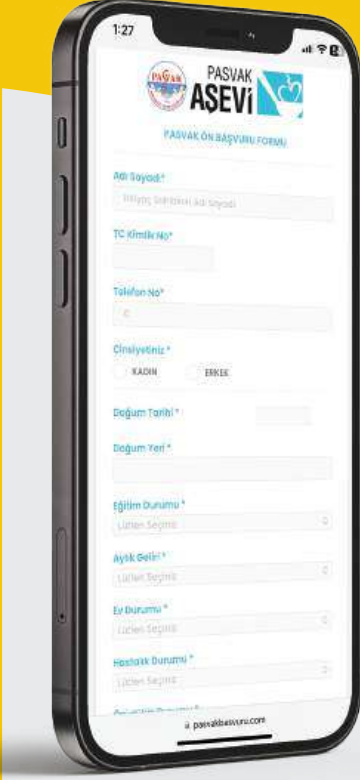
1:27

PASVAK

PASVAK
AŞEVİ

PASVAK ÖN BAŞVURU FORMU

Adı Soyadı*

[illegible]

TC Kimlik No*

Telefon No*

Cinsiyetiniz *

KADIN

ERKEK

Doğum Tarihi *

Doğum Yeri *

Eğitim Durumu *

Lütfen Seçiniz

Aylık Geliri *

Lütfen Seçiniz

Ev Durumu *

Lütfen Seçiniz

Hastalık Durumu *

Lütfen Seçiniz

pasvakbasvuru.com